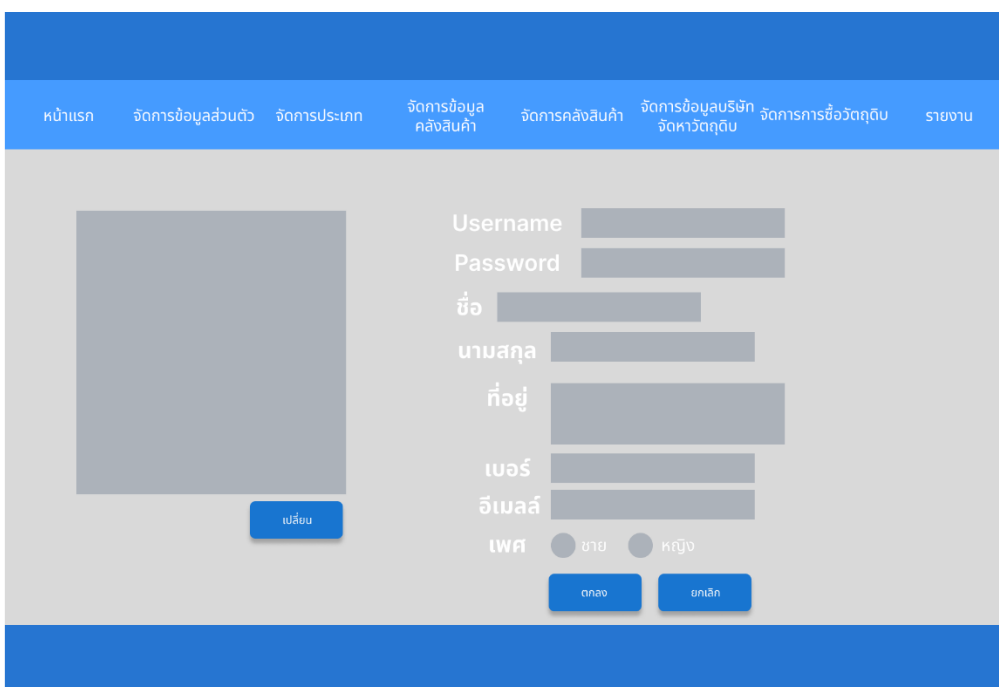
หน้าแรก จัดการข้อมูลส่วนตัว จัดการประเภท จัดการข้อมูลคลังสินค้า จัดการคลังสินค้า จัดการข้อมูลบริษัทจัดหาวัตถุดิบ จัดการการซื้อวัตถุดิบ รายงาน

เปลี่ยน

Username
Password
ชื่อ
นามสกุล
ที่อยู่
เบอร์
อีเมลล์
เพศ ชาย หญิง

ตกลง ยกเลิก